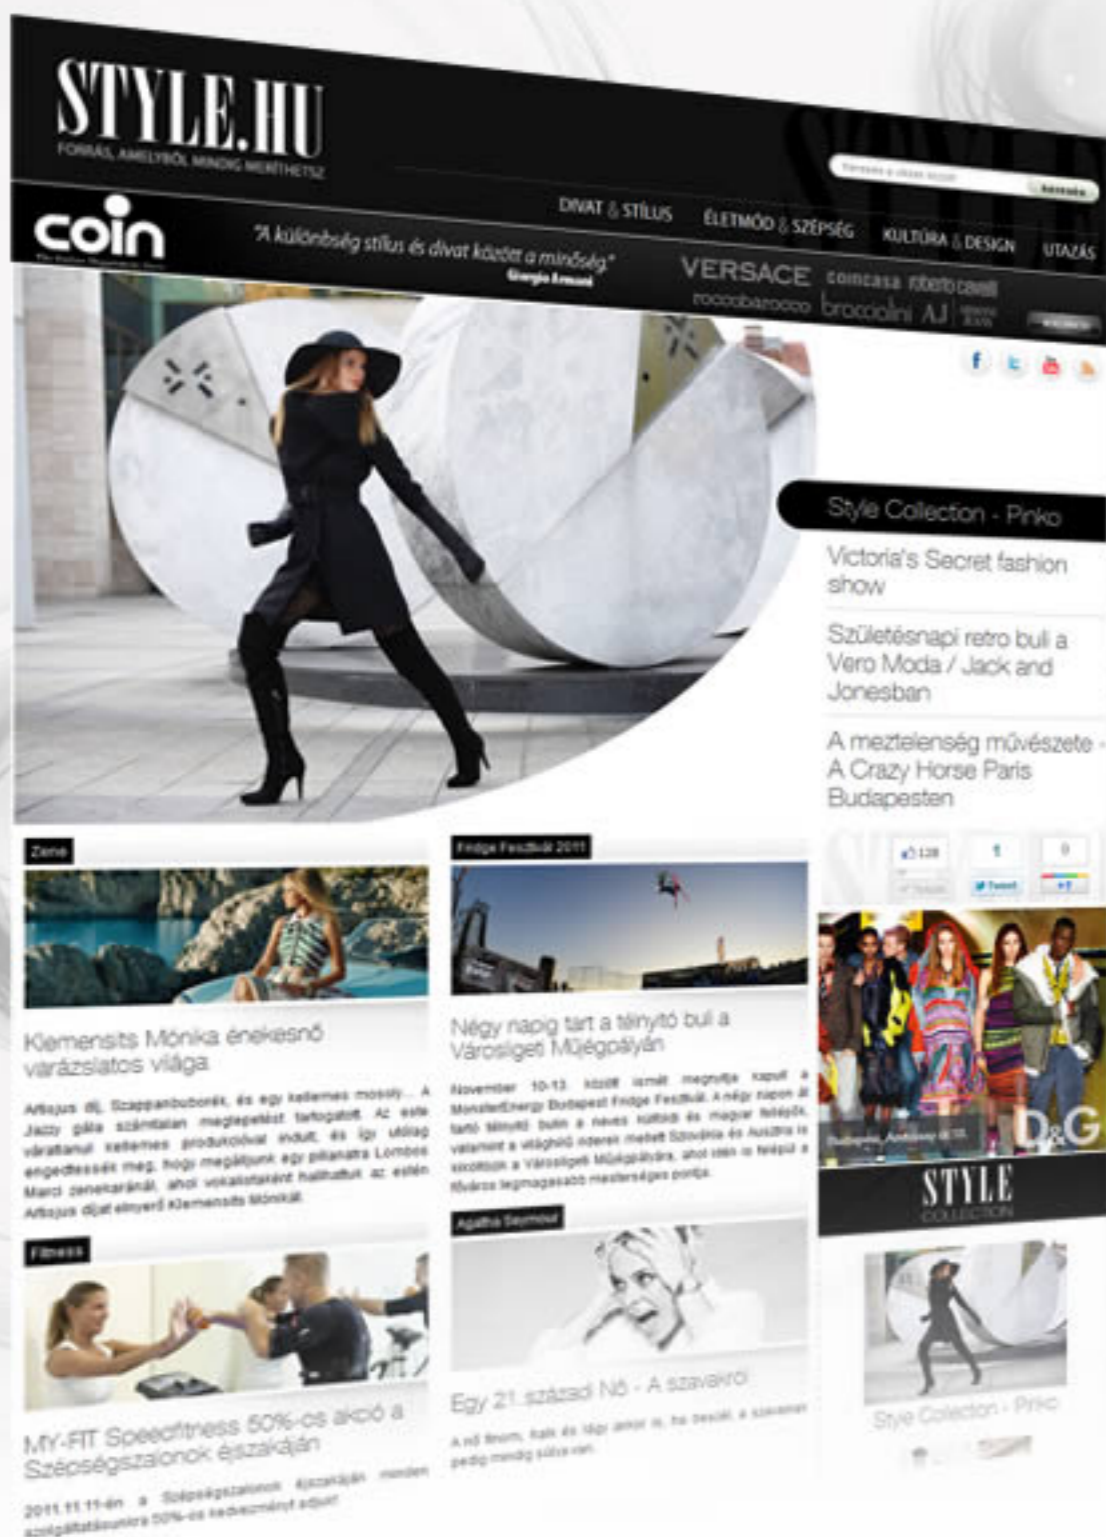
STYLE.HU
FORRÁS, AMELYBŐL MINDIG MERÍTHETSZ

Keresés a oldalon között
Keresés

DIVAT & STÍLUS
ÉLETMÓD & SZÉPSÉG
KULTÚRA & DESIGN
UTAZÁS

coin

"A különbség stílus és divat között a minőség."
Giorgio Armani

VERSACE
coincasa
roberto cavalli
roccobarocco
braccialini
AJ

Style Collection - Pinko

Victoria's Secret fashion show

Születésnapi retro buli a Vero Moda / Jack and Jonesban

A meztelenség művészete - A Crazy Horse Paris Budapesten

Zene

Klemensits Mónika énekesnő varázslatos világa

Artisjus díj, Szappanbuborék, és egy kellemes mosoly... A Jazzy gála számtalan meglepetést tartogatott. Az este váratlanul kellemes produkcióval indult, és így utólag engedtessék meg, hogy megállapítsunk egy pillanatra Lombos Marci zenekaránál, ahol vokalistaként hallhattuk az estén Artisjus díjat elnyerő Klemensits Mónikát.

Fridge Fesztivál 2011

Négy napig tart a télnyitó buli a Városligeti Műjégpályán

November 10-13. között ismét megnyitja kapuit a MonsterEnergy Budapest Fridge Fesztivál. A négy napon át tartó télnyitó buliin a neves külföldi és magyar fellépők, valamint a világhírű riderek mellett Szlovénia és Ausztria is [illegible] a Városligeti Műjégpályára, ahol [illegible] főváros legmagasabb mesterséges pontja.

Fitness

MY-FIT Speedfitness 50%-os akció a Szépségszalonok éjszakáján

2011.11.11-én a Szépségszalonok éjszakáján minden szolgáltatásunkra 50%-os kedvezményt adunk!

Agatha Seymour

Egy 21. századi Nő - A szavakról

A nő titom, hak és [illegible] amor is, ha beszél, a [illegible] pedig mindig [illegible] van.

128
1
0
Tweet
+1

D&G

STYLE
COLLECTION

Style Collection - Pinko